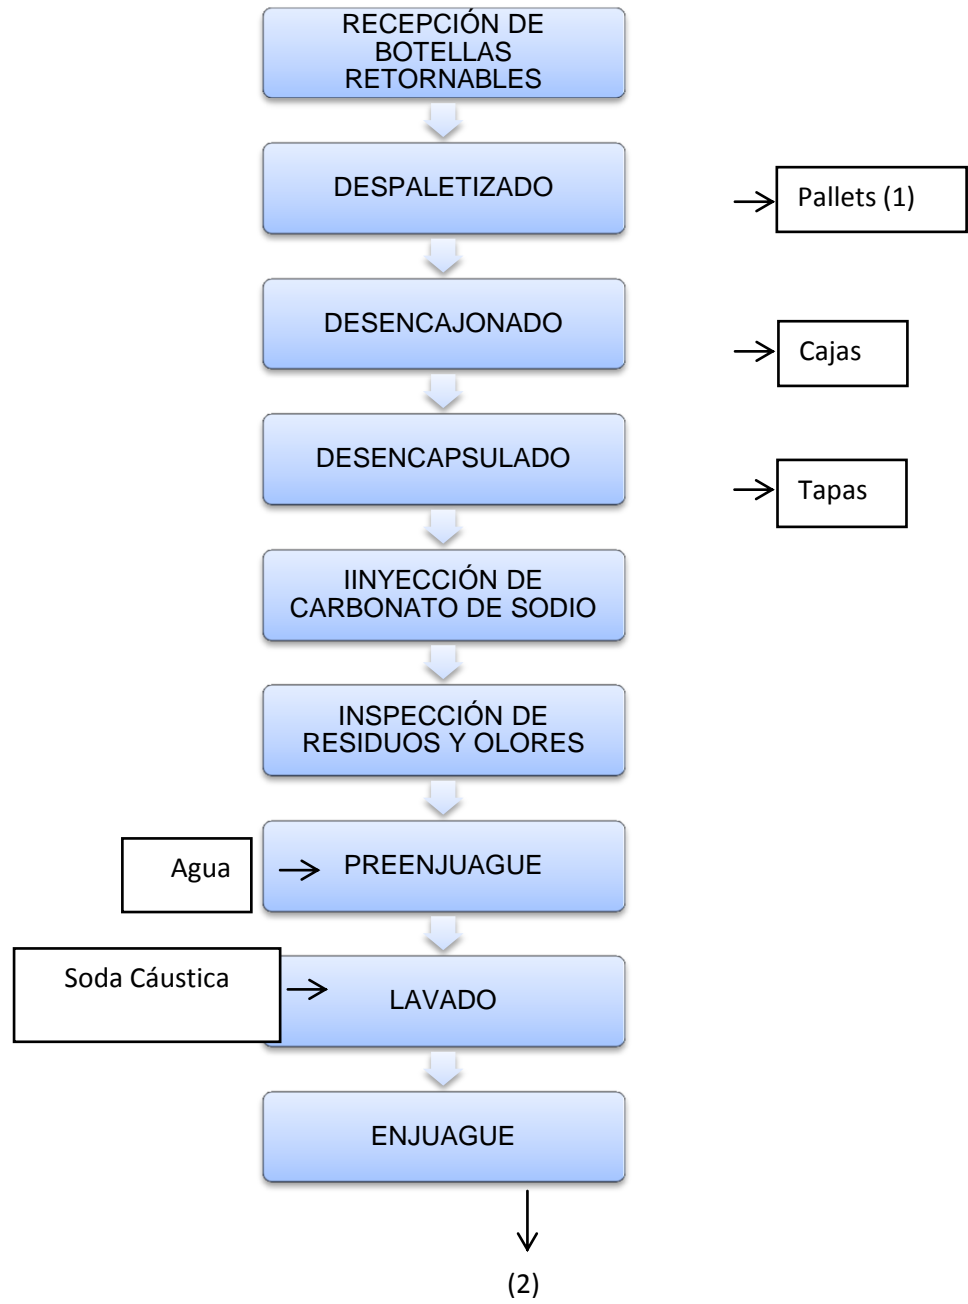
RECEPCIÓN DE BOTELLAS RETORNABLES

DESPALETIZADO

Pallets (1)

DESENCAJONADO

Cajas

DESENCAPSULADO

Tapas

IINYECCIÓN DE CARBONATO DE SODIO

INSPECCIÓN DE RESIDUOS Y OLORES

Agua

PREENJUAGUE

Soda Cáustica

LAVADO

ENJUAGUE

(2)